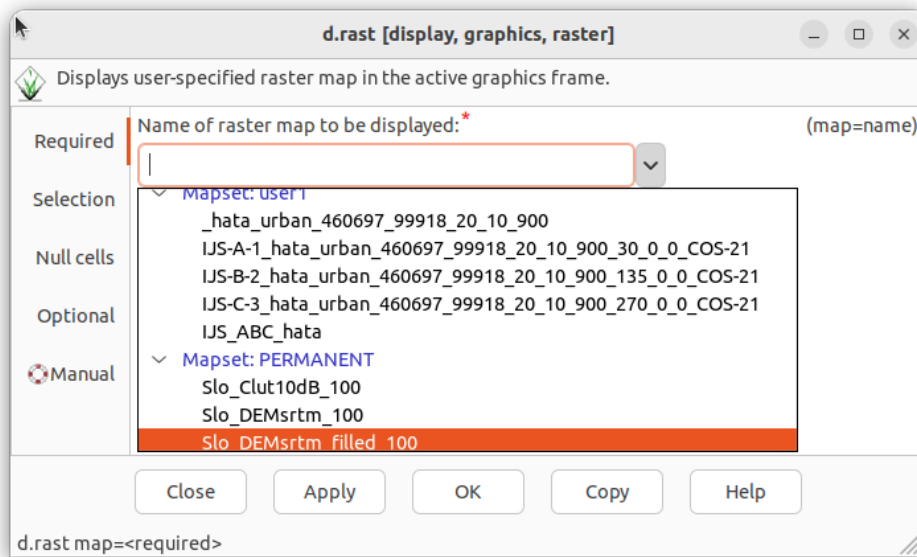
d.rast [display, graphics, raster]

Displays user-specified raster map in the active graphics frame.

Required

Selection

Null cells

Optional

Manual

Name of raster map to be displayed:*

(map=name)

Mapset: user1
_hata_urban_460697_99918_20_10_900
IJS-A-1_hata_urban_460697_99918_20_10_900_30_0_0_COS-21
IJS-B-2_hata_urban_460697_99918_20_10_900_135_0_0_COS-21
IJS-C-3_hata_urban_460697_99918_20_10_900_270_0_0_COS-21
IJS_ABC_hata
Mapset: PERMANENT
Slo_Clut10dB_100
Slo_DEMsrtm_100
Slo_DEMsrtm_filled_100

Close

Apply

OK

Copy

Help

d.rast map=<required>